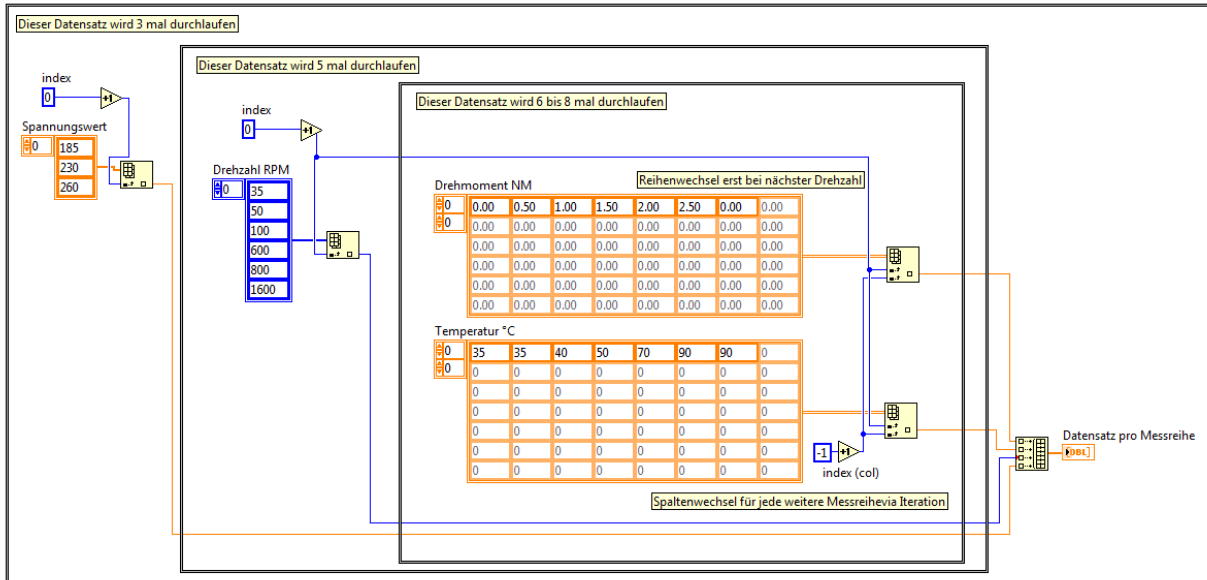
Dieser Datensatz wird 3 mal durchlaufen

Dieser Datensatz wird 5 mal durchlaufen

Dieser Datensatz wird 6 bis 8 mal durchlaufen

index
0
+1

Spannungswert
0
185
230
260

index
0
+1

Drehzahl RPM
0
35
50
100
600
800
1600

Drehmoment NM
Reihenwechsel erst bei nächster Drehzahl
0
0

| 0.00 | 0.50 | 1.00 | 1.50 | 2.00 | 2.50 | 0.00 | 0.00 |
|---|---|---|---|---|---|---|---|
| 0.00 | 0.00 | 0.00 | 0.00 | 0.00 | 0.00 | 0.00 | 0.00 |
| 0.00 | 0.00 | 0.00 | 0.00 | 0.00 | 0.00 | 0.00 | 0.00 |
| 0.00 | 0.00 | 0.00 | 0.00 | 0.00 | 0.00 | 0.00 | 0.00 |
| 0.00 | 0.00 | 0.00 | 0.00 | 0.00 | 0.00 | 0.00 | 0.00 |
| 0.00 | 0.00 | 0.00 | 0.00 | 0.00 | 0.00 | 0.00 | 0.00 |

Temperatur °C
0
0

| 35 | 35 | 40 | 50 | 70 | 90 | 90 | 0 |
|---|---|---|---|---|---|---|---|
| 0 | 0 | 0 | 0 | 0 | 0 | 0 | 0 |
| 0 | 0 | 0 | 0 | 0 | 0 | 0 | 0 |
| 0 | 0 | 0 | 0 | 0 | 0 | 0 | 0 |
| 0 | 0 | 0 | 0 | 0 | 0 | 0 | 0 |
| 0 | 0 | 0 | 0 | 0 | 0 | 0 | 0 |
| 0 | 0 | 0 | 0 | 0 | 0 | 0 | 0 |

-1
+1
index (col)

Spaltenwechsel für jede weitere Messreihevia Iteration

Datensatz pro Messreihe
DBL